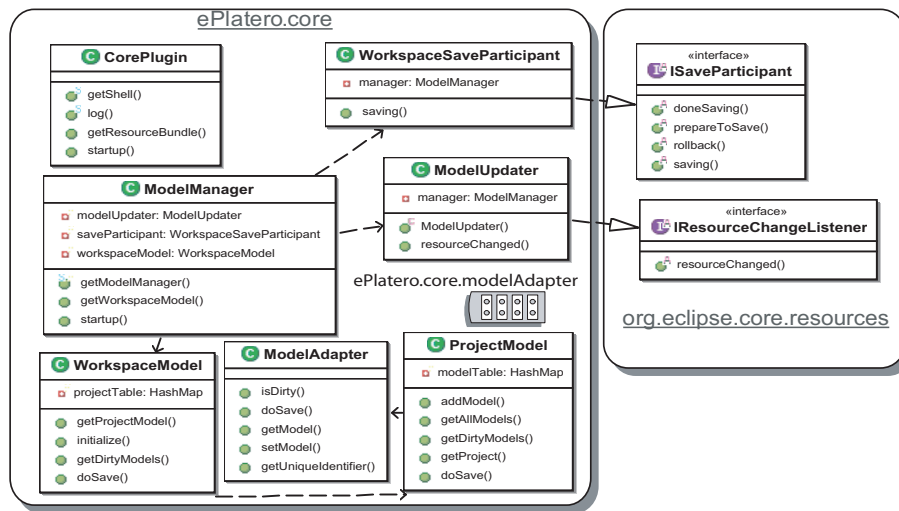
ePlatero.core

CorePlugin
getShell()
log()
getResourceBundle()
startup()

WorkspaceSaveParticipant
manager: ModelManager
saving()

ModelManager
modelUpdater: ModelUpdater
saveParticipant: WorkspaceSaveParticipant
workspaceModel: WorkspaceModel
getModelManager()
getWorkspaceModel()
startup()

ModelUpdater
manager: ModelManager
ModelUpdater()
resourceChanged()

ePlatero.core.modelAdapter

WorkspaceModel
projectTable: HashMap
getProjectModel()
initialize()
getDirtyModels()
doSave()

ModelAdapter
isDirty()
doSave()
getModel()
setModel()
getUniqueIdentifier()

ProjectModel
modelTable: HashMap
addModel()
getAllModels()
getDirtyModels()
getProject()
doSave()

«interface»
ISaveParticipant
doneSaving()
prepareToSave()
rollback()
saving()

«interface»
IResourceChangeListener
resourceChanged()

org.eclipse.core.resources